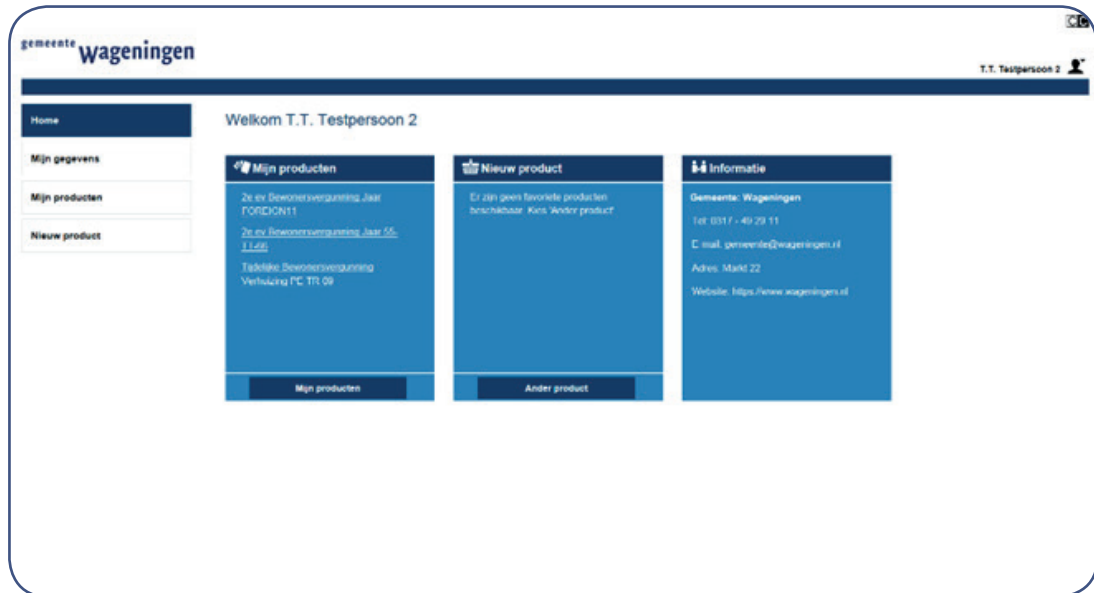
gemeente Wageningen

T.T. Testpersoon 2

Home

Mijn gegevens

Mijn producten

Nieuw product

Welkom T.T. Testpersoon 2

Mijn producten

2e ev Bewonersvergunning Jaar FOREIGN11

2e ev Bewonersvergunning Jaar 55-TT-66

Tijdelijke Bewonersvergunning Verhuizing PC TR 09

Mijn producten

Nieuw product

Er zijn geen favoriete producten beschikbaar. Kies 'Ander product'

Ander product

Informatie

Gemeente: Wageningen

Tel: 0317 - 49 29 11

E-mail: gemeente@wageningen.nl

Adres: Markt 22

Website: https://www.wageningen.nl